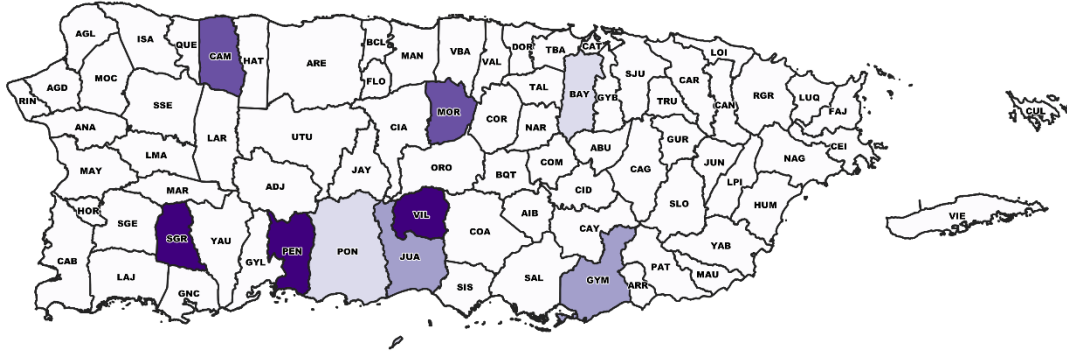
AGL
ISA
QUE
CAM
HAT
ARE
BCL
MAN
VBA
DOR
TBA
CAT
LOI
FLO
VAL
AGD
MOC
SJU
CAR
RIN
BAY
GYB
TAL
SSE
MOR
TRU
CAN
RGR
LUQ
CUL
FAJ
COR
NAR
ANA
CIA
LAR
UTU
GUR
CEI
LMA
ABU
JUN
COM
NAG
MAY
ORO
BQT
CAG
LPI
JAY
CID
MAR
ADJ
SLO
HUM
HOR
VIL
AIB
SGE
YAU
SGR
COA
VIE
PEN
CAY
YAB
PON
JUA
CAB
GYL
PAT
MAU
LAJ
SAL
GYM
ARR
GNC
SIS